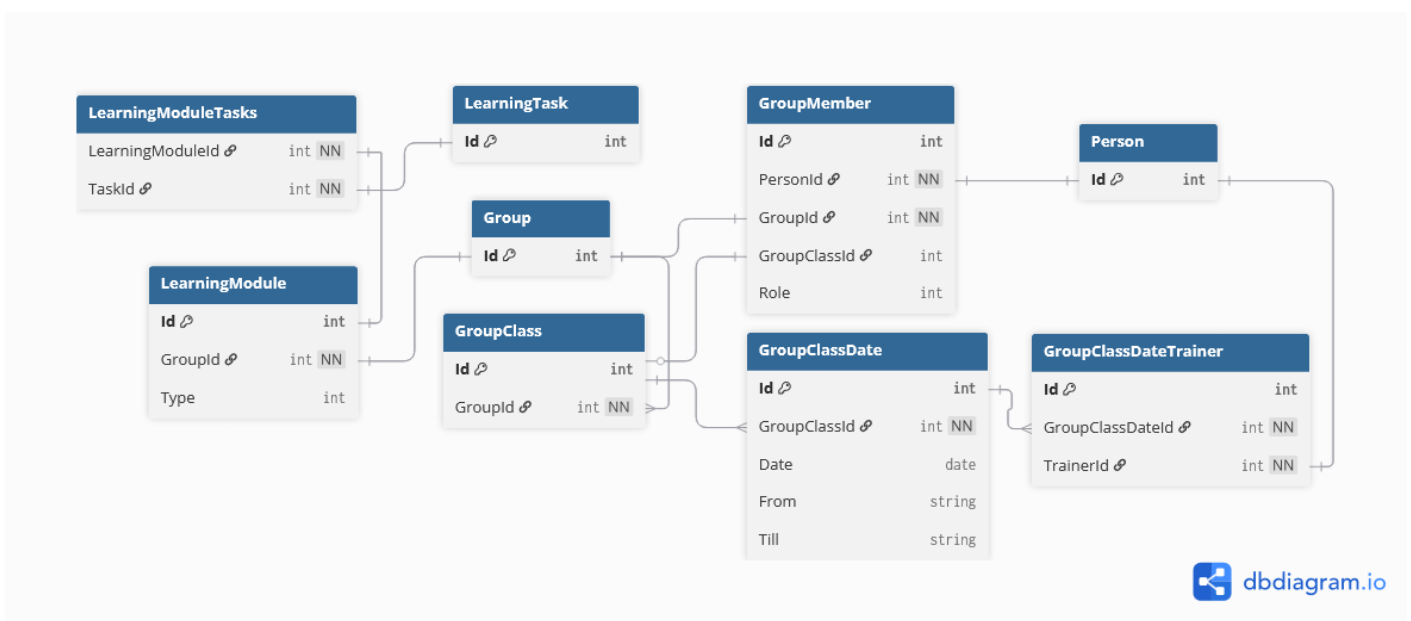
LearningModuleTasks
LearningModuleId int NN
TaskId int NN

LearningTask
Id int

GroupMember
Id int
PersonId int NN
GroupId int NN
GroupClassId int
Role int

Person
Id int

Group
Id int

LearningModule
Id int
GroupId int NN
Type int

GroupClass
Id int
GroupId int NN

GroupClassDate
Id int
GroupClassId int NN
Date date
From string
Till string

GroupClassDateTrainer
Id int
GroupClassDateId int NN
TrainerId int NN

dbdiagram.io